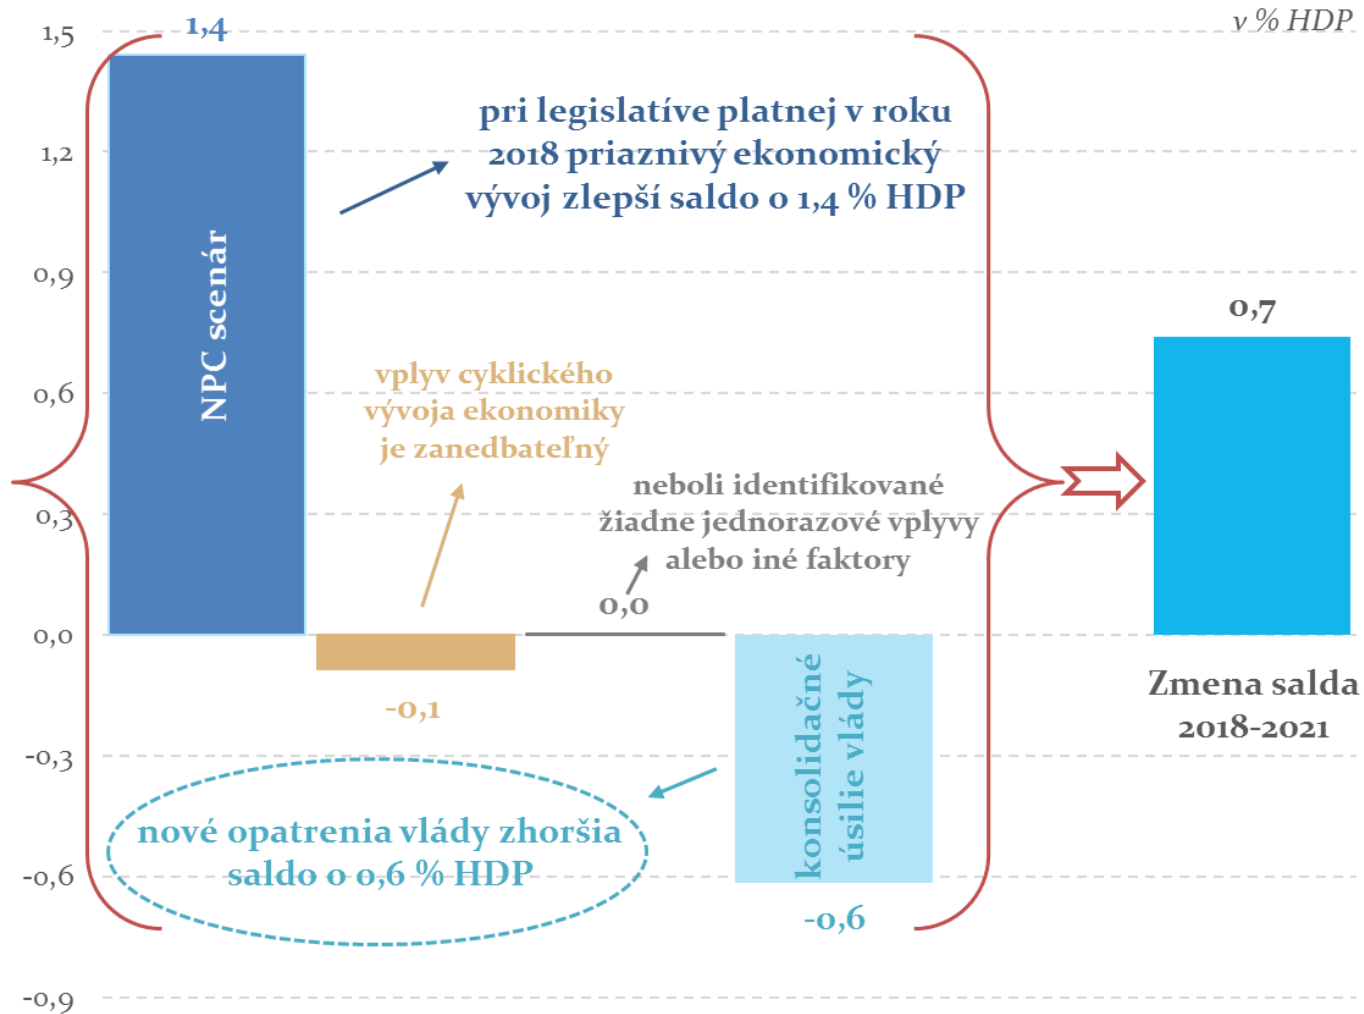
v % HDP

1,5
1,2
0,9
0,6
0,3
0,0
-0,3
-0,6
-0,9

1,4

NPC scenár

pri legislatíve platnej v roku 2018 priaznivý ekonomický vývoj zlepší saldo o 1,4 % HDP

vplyv cyklického vývoja ekonomiky je zanedbateľný

-0,1

neboli identifikované žiadne jednorazové vplyvy alebo iné faktory

0,0

konsolidačné úsilie vlády

-0,6

nové opatrenia vlády zhoršia saldo o 0,6 % HDP

0,7

Zmena salda 2018-2021